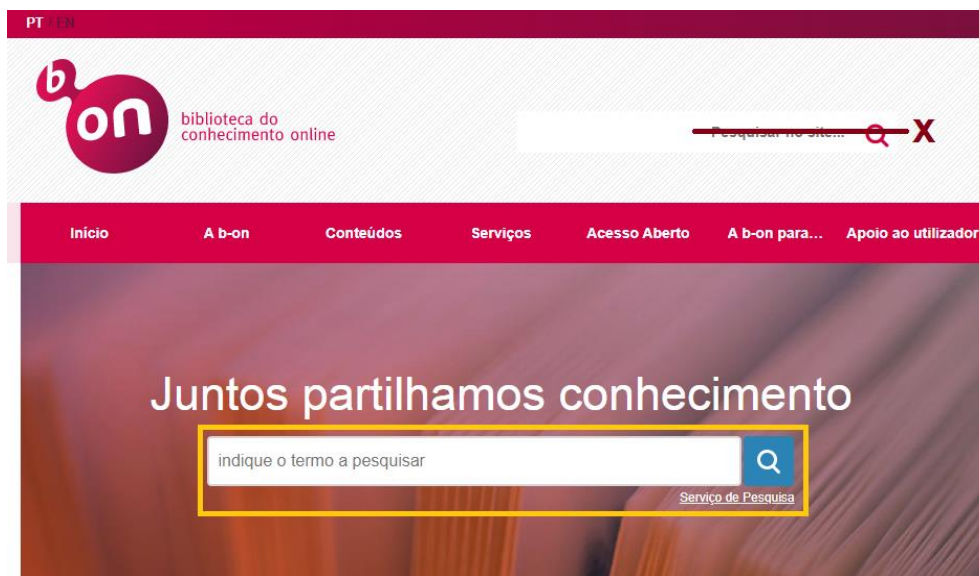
PT / EN

b on
biblioteca do conhecimento online

Pesquisar no site...
X

Início
A b-on
Conteúdos
Serviços
Acesso Aberto
A b-on para...
Apoio ao utilizador

Juntos partilhamos conhecimento

indique o termo a pesquisar

Serviço de Pesquisa